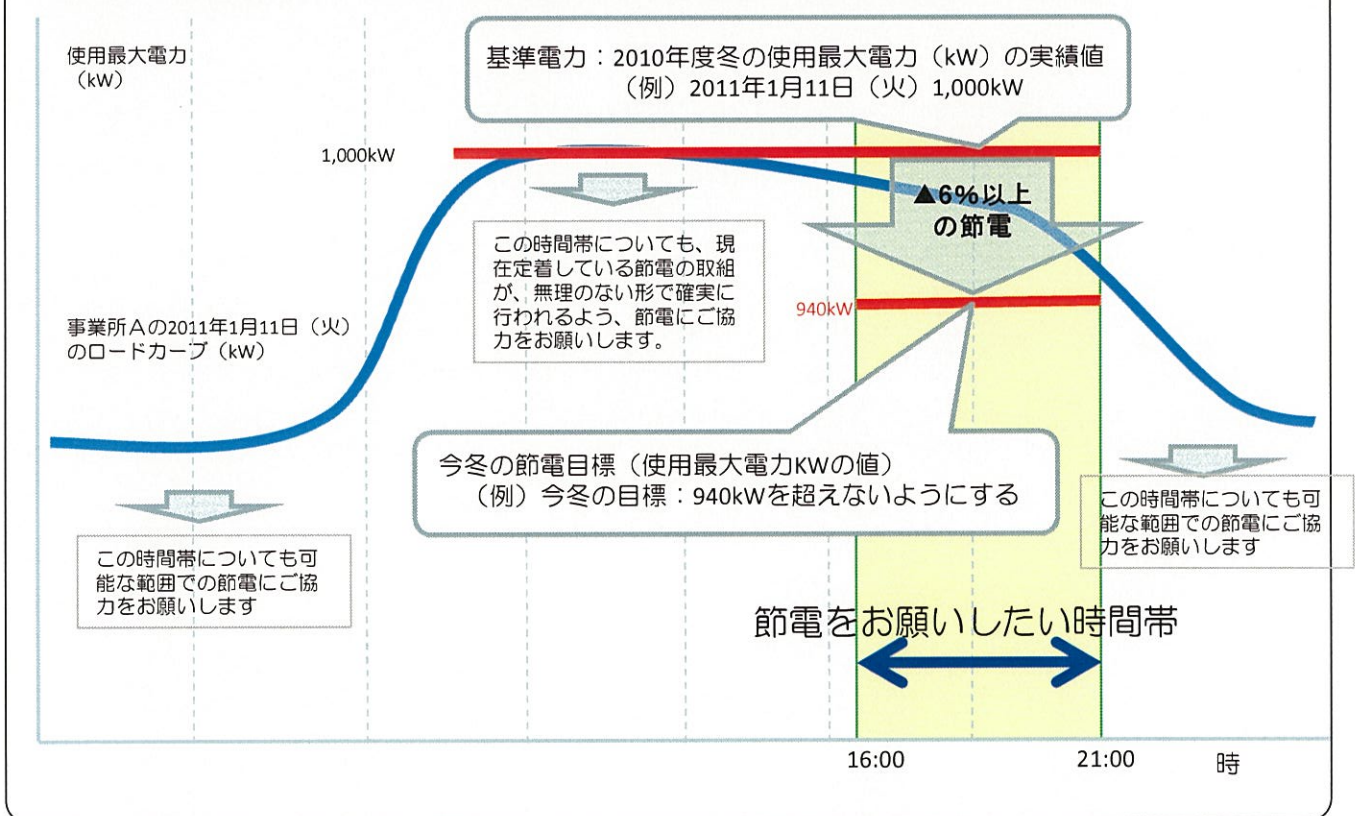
使用最大電力
（kW）

基準電力：2010年度冬の使用最大電力（kW）の実績値
（例）2011年1月11日（火）1,000kW

1,000kW

▲6%以上
の節電

この時間帯についても、現在定着している節電の取組が、無理のない形で確実に行われるよう、節電にご協力をお願いします。

940kW

事業所Aの2011年1月11日（火）のロードカーブ（kW）

今冬の節電目標（使用最大電力KWの値）
（例）今冬の目標：940kWを超えないようにする

この時間帯についても可能な範囲での節電にご協力をお願いします

この時間帯についても可能な範囲での節電にご協力をお願いします

節電をお願いしたい時間帯

16:00

21:00

時